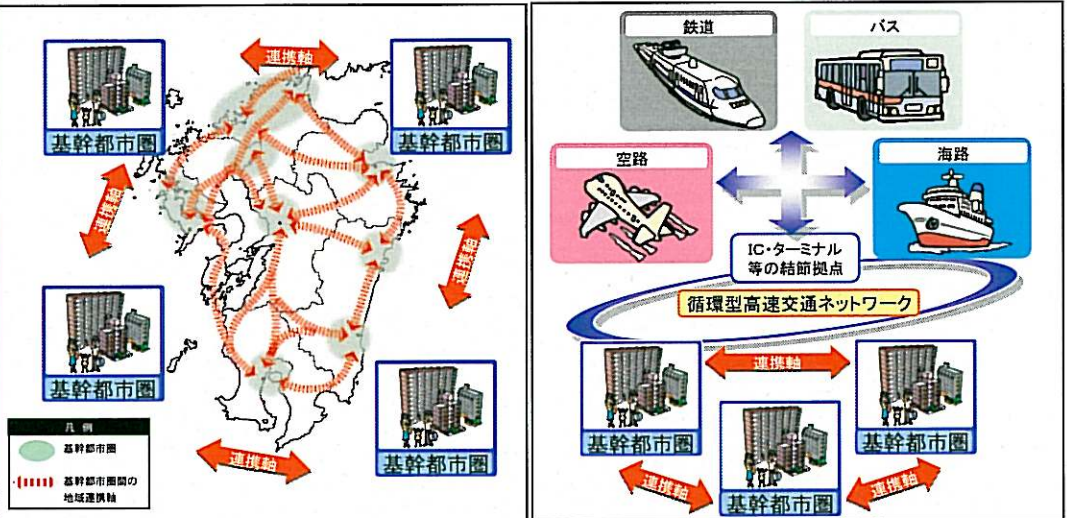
連携軸

基幹都市圏

基幹都市圏

連携軸

連携軸

基幹都市圏

基幹都市圏

凡例

基幹都市圏

基幹都市圏間の地域連携軸

連携軸

鉄道

バス

空路

海路

IC・ターミナル等の結節拠点

循環型高速交通ネットワーク

連携軸

基幹都市圏

基幹都市圏

基幹都市圏

連携軸

連携軸